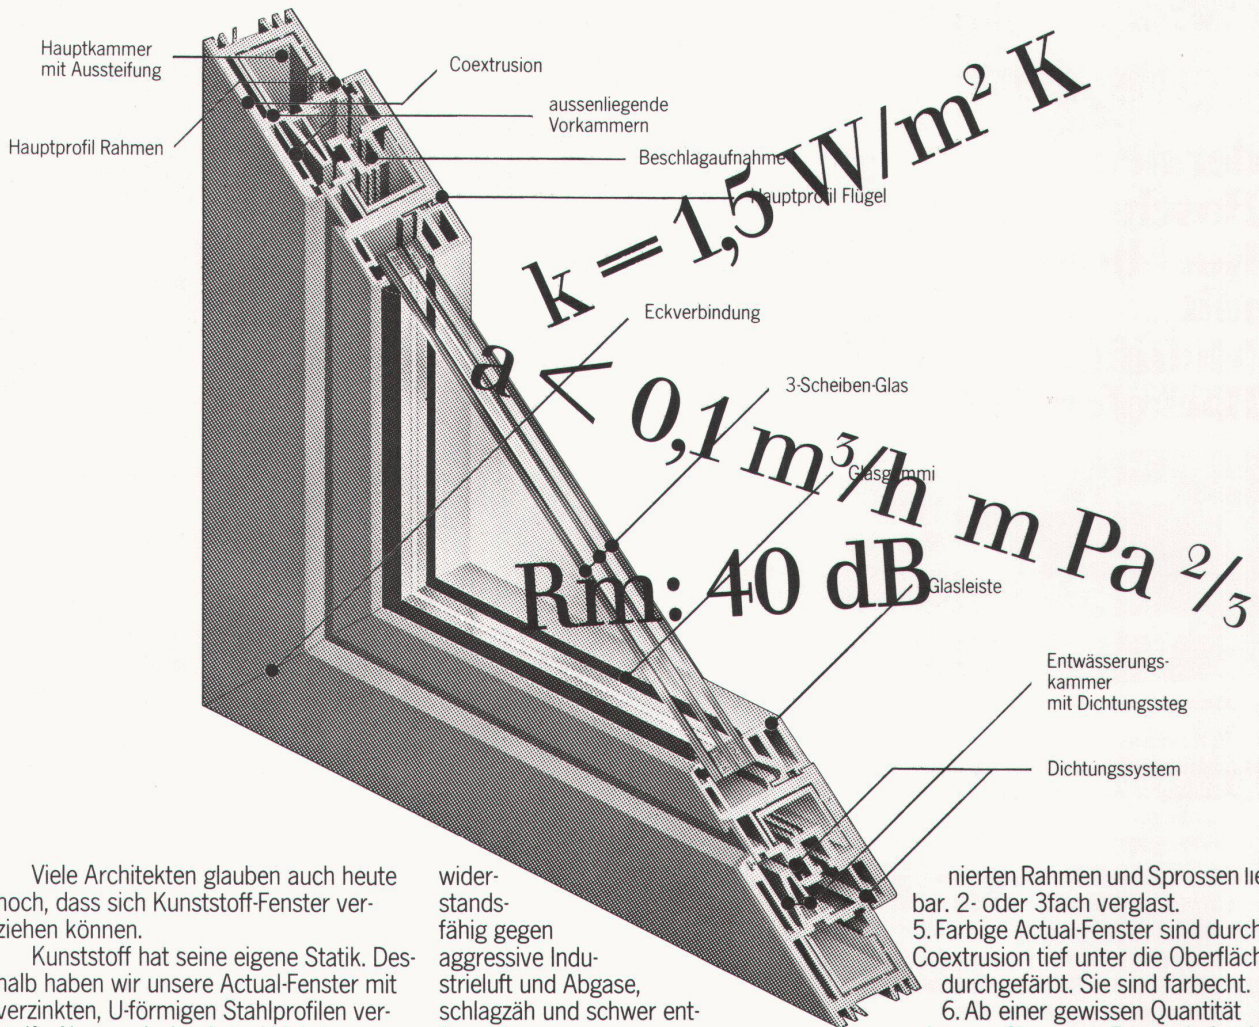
Hauptkammer mit Aussteifung

Coextrusion

aussenliegende Vorkammern

Hauptprofil Rahmen

Beschlagaufnahme

Hauptprofil Flügel

$k = 1{,}5\ W/m^2\ K$

Eckverbindung

$a < 0{,}1\ m^3/h\ m\ Pa\ ^2/_3$

3-Scheiben-Glas

Glasgummi

Rm: 40 dB

Glasleiste

Entwässerungskammer mit Dichtungssteg

Dichtungssystem

Viele Architekten glauben auch heute noch, dass sich Kunststoff-Fenster verziehen können.

Kunststoff hat seine eigene Statik. Deshalb haben wir unsere Actual-Fenster mit verzinkten, U-förmigen Stahlprofilen ver-

widerstandsfähig gegen aggressive Industrieluft und Abgase, schlagzäh und schwer ent-

nierten Rahmen und Sprossen lie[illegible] bar. 2- oder 3fach verglast.

5. Farbige Actual-Fenster sind durch Coextrusion tief unter die Oberfläch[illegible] durchgefärbt. Sie sind farbecht.

6. Ab einer gewissen Quantität